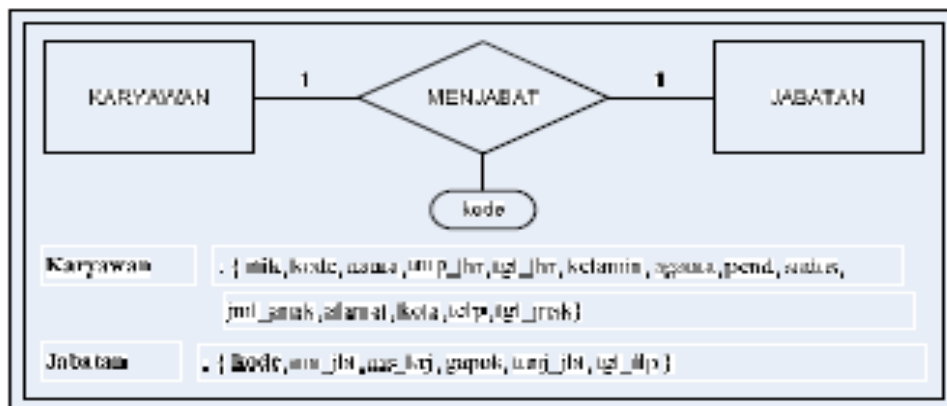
KARYAWAN

1

MENJABAT

1

JABATAN

kode

| Karyawan | : { nik, kode, nama, tmp_lhr, tgl_lhr, kelamin, agama, pend, status, jml_anak, alamat, kota, telp, tgl_msk } |
|---|---|
| Jabatan | : { kode, nm_jbt, nm_bgn, gapok, tunj_jbt, tgl_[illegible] } |